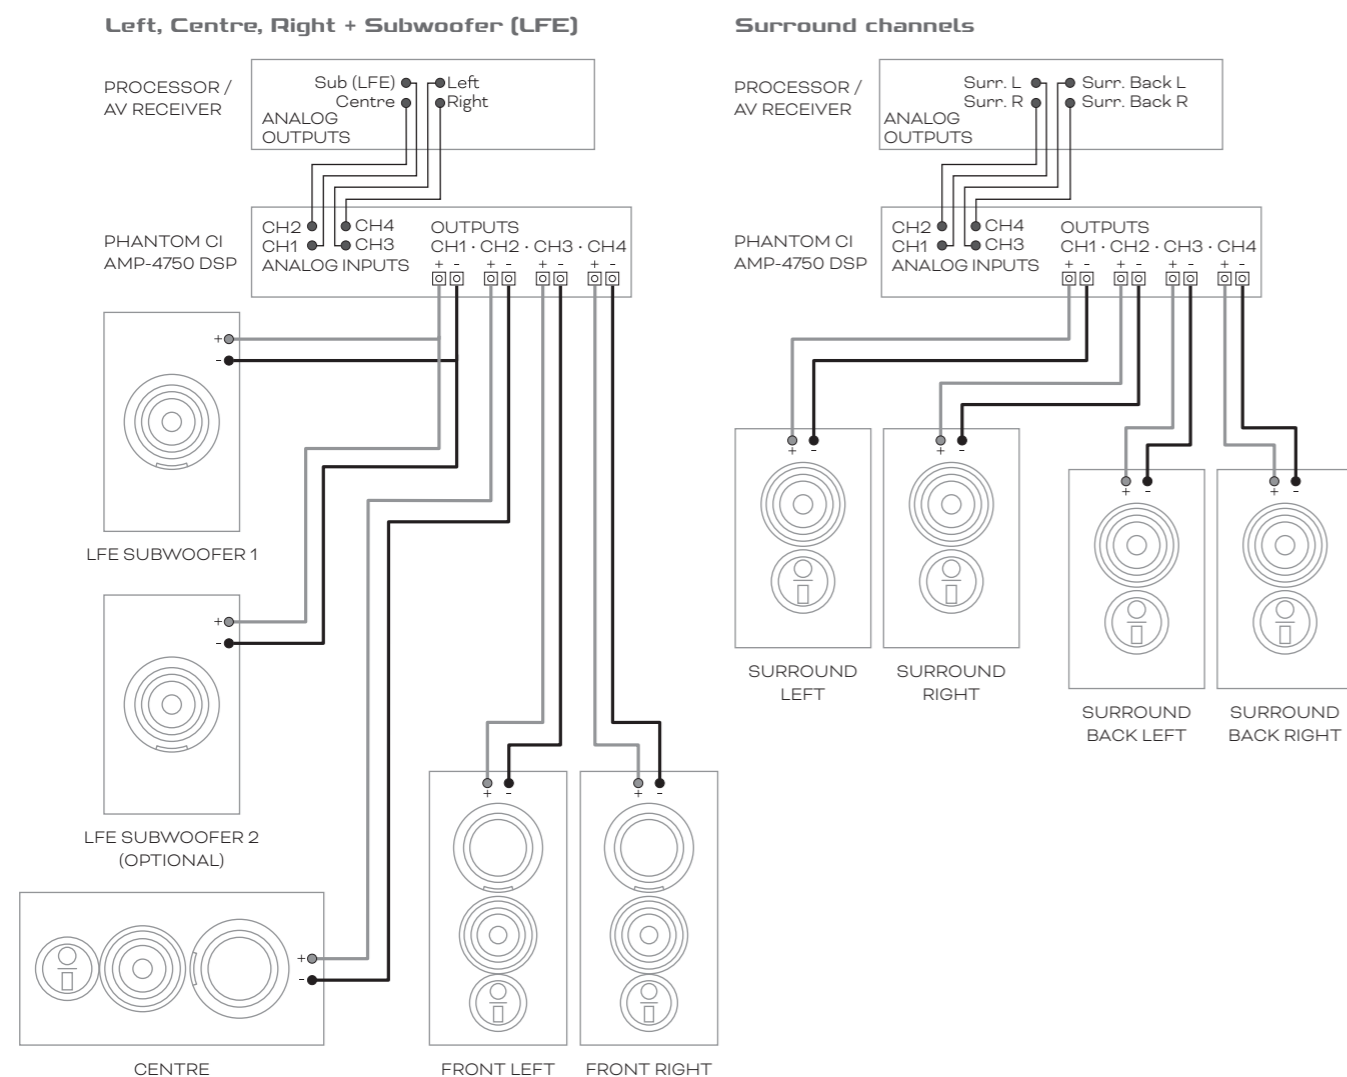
Left, Centre, Right + Subwoofer (LFE)

PROCESSOR / AV RECEIVER

Sub (LFE)
Centre
Left
Right
ANALOG OUTPUTS

PHANTOM CI AMP-4750 DSP

CH2
CH1
CH4
CH3
ANALOG INPUTS

OUTPUTS
CH1 · CH2 · CH3 · CH4
+ - + - + - + -

+
-

LFE SUBWOOFER 1

+
-

LFE SUBWOOFER 2 (OPTIONAL)

+
-

CENTRE

+ -
FRONT LEFT

+ -
FRONT RIGHT

Surround channels

PROCESSOR / AV RECEIVER

Surr. L
Surr. R
Surr. Back L
Surr. Back R
ANALOG OUTPUTS

PHANTOM CI AMP-4750 DSP

CH2
CH1
CH4
CH3
ANALOG INPUTS

OUTPUTS
CH1 · CH2 · CH3 · CH4
+ - + - + - + -

+ -
SURROUND LEFT

+ -
SURROUND RIGHT

+ -
SURROUND BACK LEFT

+ -
SURROUND BACK RIGHT